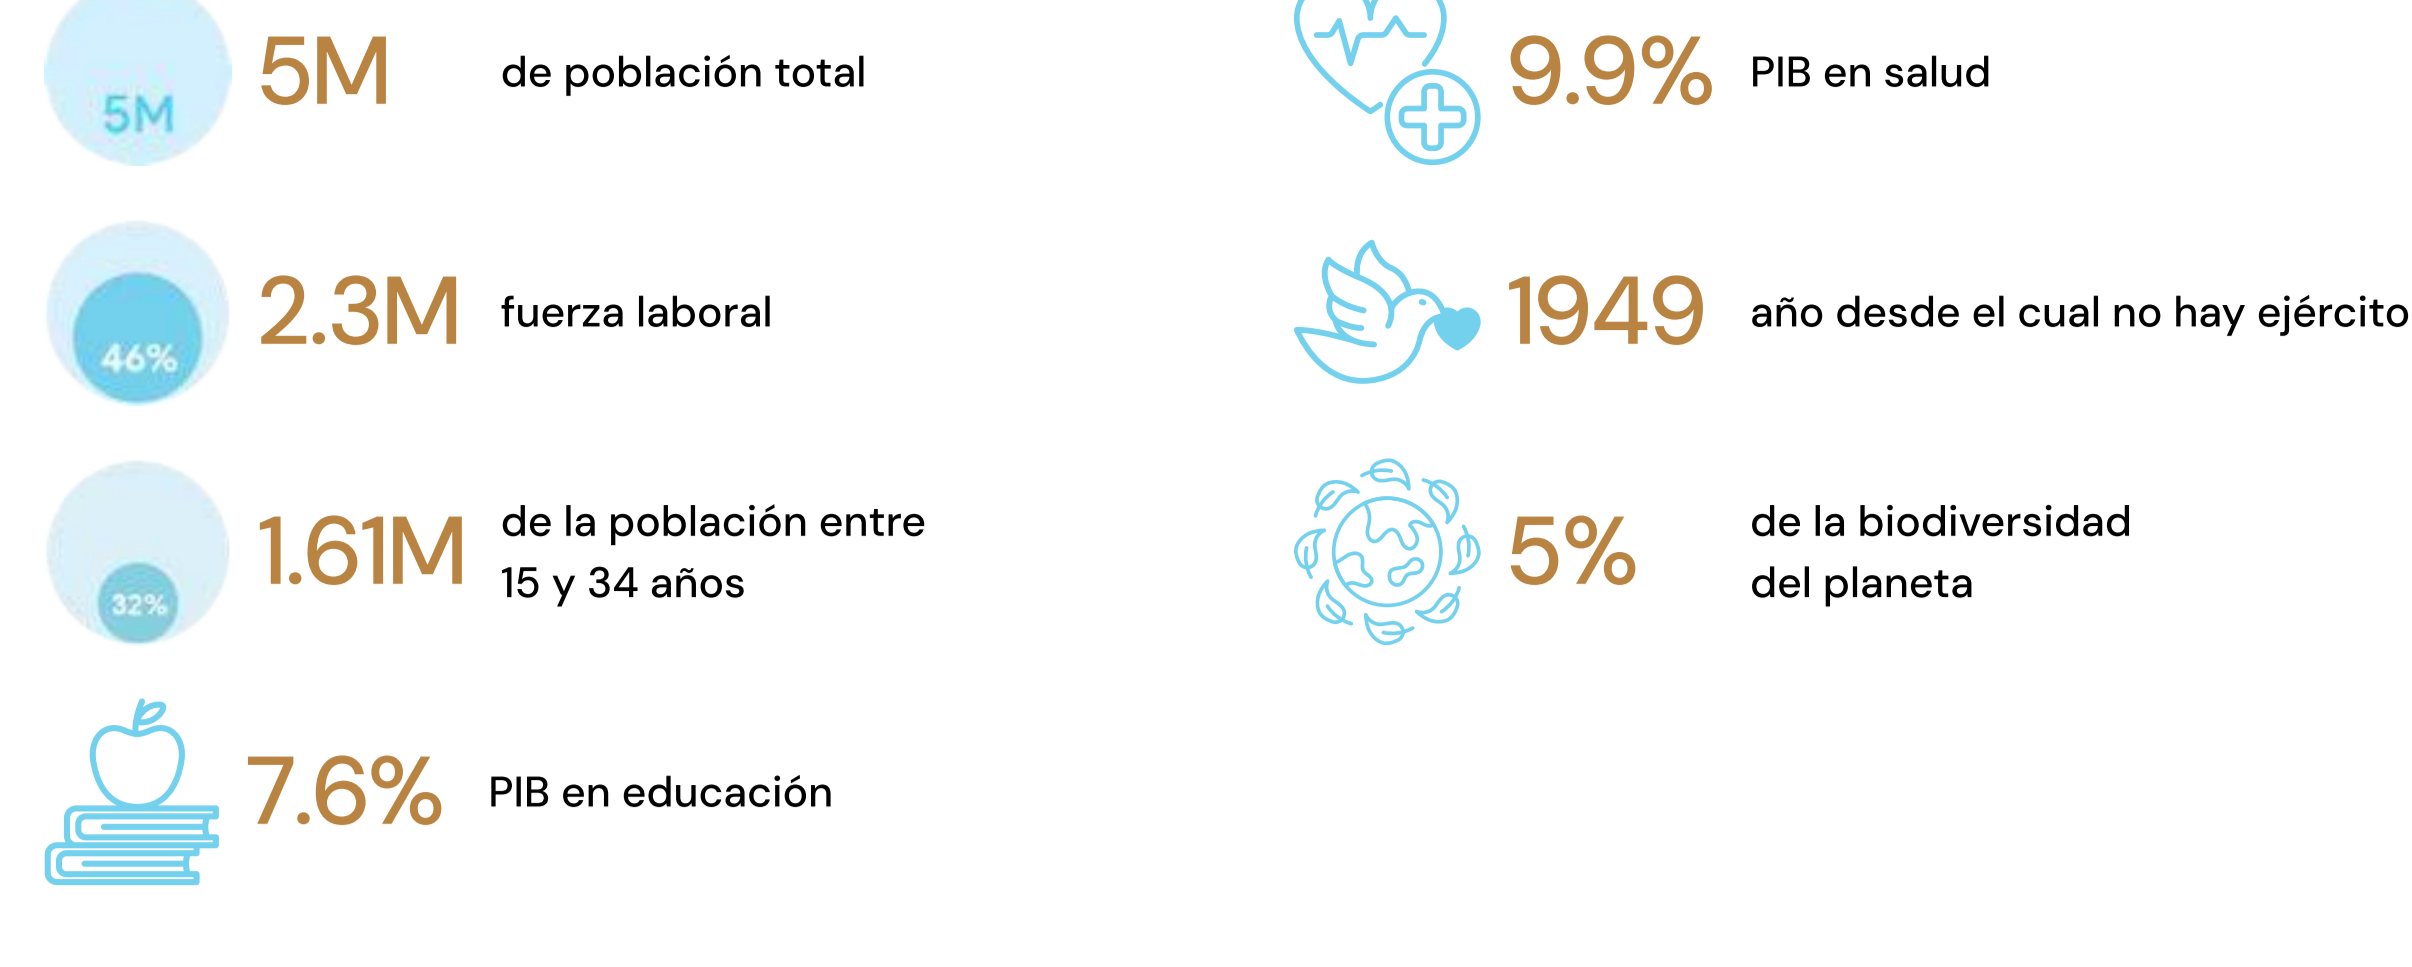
5M

5M de población total

46%

2.3M fuerza laboral

32%

1.61M de la población entre 15 y 34 años

7.6% PIB en educación

9.9% PIB en salud

1949 año desde el cual no hay ejército

5% de la biodiversidad del planeta